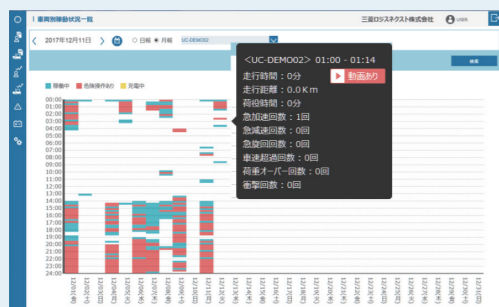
| 車両別稼働状況一覧

三菱ロジスネクスト株式会社

USER

2017年12月11日

○ 日報 ● 月報

UC-DEMO02

検索

稼働中 危険操作あり 充電中

00:00
01:00
02:00
03:00
04:00
05:00
06:00
07:00
08:00
09:00
10:00
11:00
12:00
13:00
14:00
15:00
16:00
17:00
18:00
19:00
20:00
21:00
22:00
23:00
24:00

<UC-DEMO02> 01:00 - 01:14

動画あり

走行時間：0分
走行距離：0.0Km
荷役時間：0分
急加速回数：1回
急減速回数：0回
急旋回数：0回
車速超過回数：0回
荷重オーバー回数：0回
衝撃回数：0回